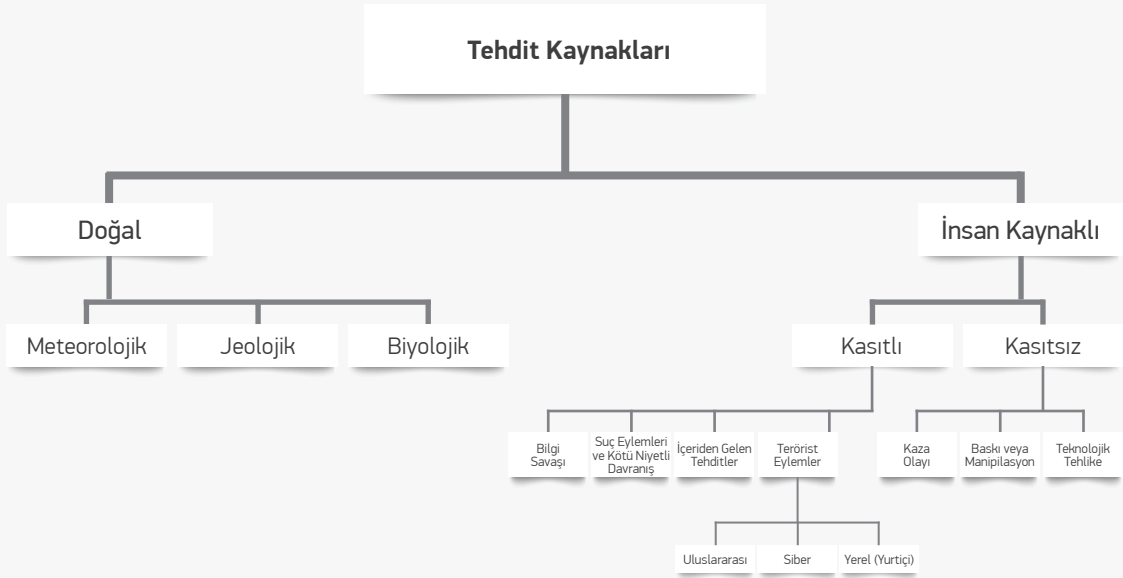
Tehdit Kaynakları

Doğal

İnsan Kaynaklı

Meteorolojik

Jeolojik

Biyolojik

Kasıtlı

Kasıtsız

Bilgi Savaşı

Suç Eylemleri ve Kötü Niyetli Davranış

İçeriden Gelen Tehditler

Terörist Eylemler

Kaza Olayı

Baskı veya Manipilasyon

Teknolojik Tehlike

Uluslararası

Siber

Yerel (Yurtiçi)